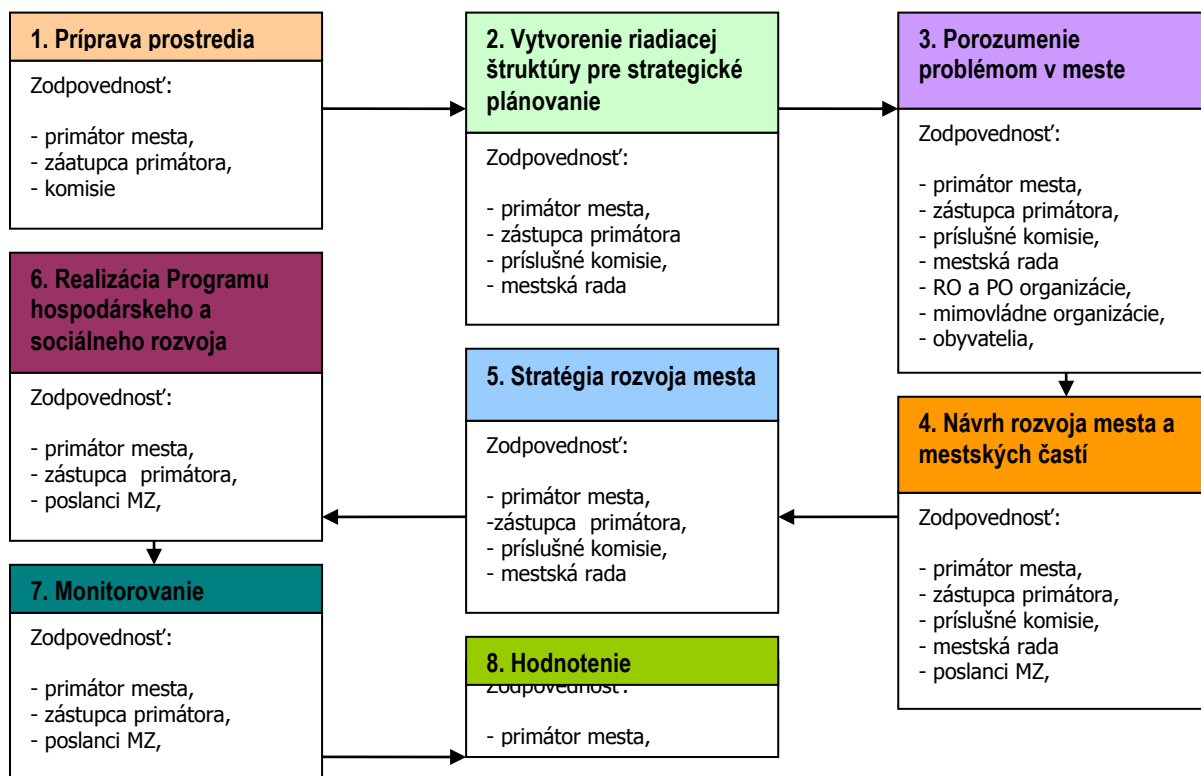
1. Príprava prostredia

Zodpovednosť:

- primátor mesta,
- záatupca primátora,
- komisie

2. Vytvorenie riadiacej štruktúry pre strategické plánovanie

Zodpovednosť:

- primátor mesta,
- zástupca primátora
- príslušné komisie,
- mestská rada

3. Porozumenie problémom v meste

Zodpovednosť:

- primátor mesta,
- zástupca primátora,
- príslušné komisie,
- mestská rada
- RO a PO organizácie,
- mimovládne organizácie,
- obyvatelia,

4. Návrh rozvoja mesta a mestských častí

Zodpovednosť:

- primátor mesta,
- zástupca primátora,
- príslušné komisie,
- mestská rada
- poslanci MZ,

5. Stratégia rozvoja mesta

Zodpovednosť:

- primátor mesta,
-zástupca primátora,
- príslušné komisie,
- mestská rada

6. Realizácia Programu hospodárskeho a sociálneho rozvoja

Zodpovednosť:

- primátor mesta,
- zástupca primátora,
- poslanci MZ,

7. Monitorovanie

Zodpovednosť:

- primátor mesta,
- zástupca primátora,
- poslanci MZ,

8. Hodnotenie

Zodpovednosť:

- primátor mesta,